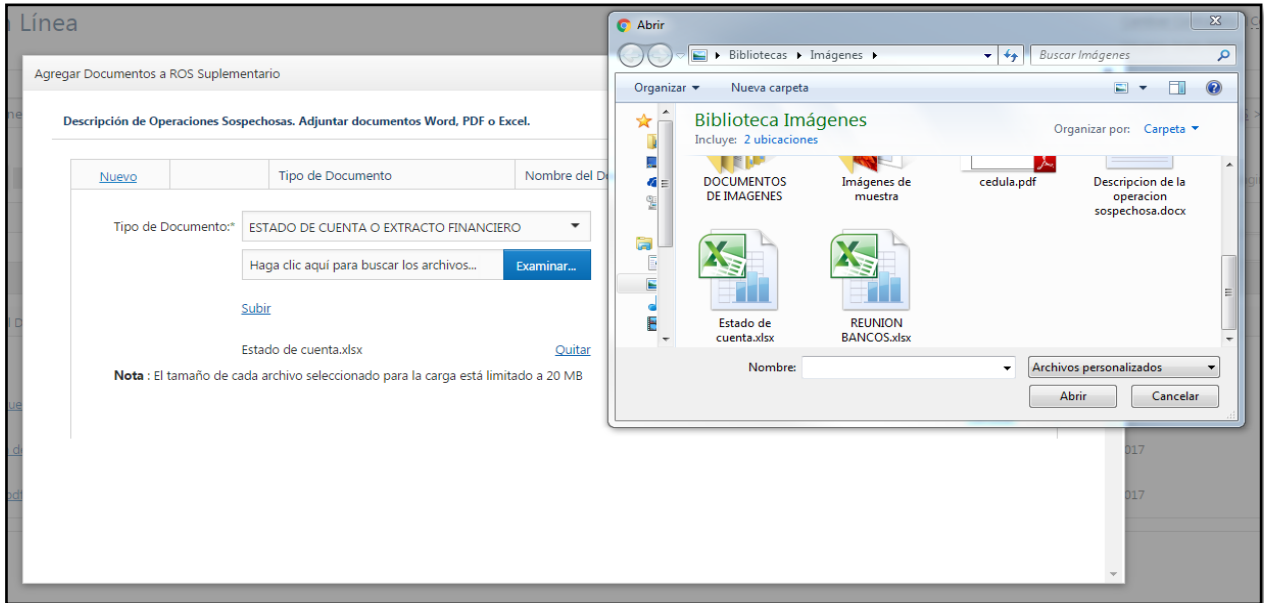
Línea

Agregar Documentos a ROS Suplementario

Descripción de Operaciones Sospechosas. Adjuntar documentos Word, PDF o Excel.

| Nuevo | | Tipo de Documento | Nombre del D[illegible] |
|---|---|---|---|

Tipo de Documento:* ESTADO DE CUENTA O EXTRACTO FINANCIERO

Haga clic aquí para buscar los archivos... Examinar...

Subir

Estado de cuenta.xlsx Quitar

Nota : El tamaño de cada archivo seleccionado para la carga está limitado a 20 MB

017

017

Abrir

Bibliotecas ▸ Imágenes ▸

Buscar Imágenes

Organizar ▾ Nueva carpeta

Biblioteca Imágenes
Incluye: 2 ubicaciones

Organizar por: Carpeta ▾

DOCUMENTOS DE IMAGENES

Imágenes de muestra

cedula.pdf

Descripcion de la operacion sospechosa.docx

Estado de cuenta.xlsx

REUNION BANCOS.xlsx

Nombre:

Archivos personalizados

Abrir

Cancelar